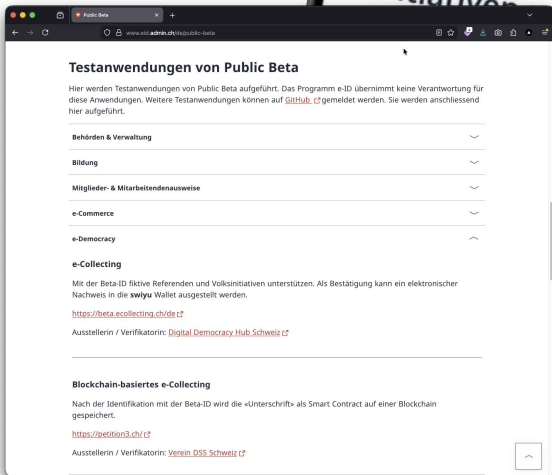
Public Beta
www.eid.admin.ch/de/public-beta

Testanwendungen von Public Beta

Hier werden Testanwendungen von Public Beta aufgeführt. Das Programm e-ID übernimmt keine Verantwortung für diese Anwendungen. Weitere Testanwendungen können auf GitHub gemeldet werden. Sie werden anschliessend hier aufgeführt.

Behörden & Verwaltung

Bildung

Mitglieder- & Mitarbeitendenausweise

e-Commerce

e-Democracy

e-Collecting

Mit der Beta-ID fiktive Referenden und Volksinitiativen unterstützen. Als Bestätigung kann ein elektronischer Nachweis in die swiyu Wallet ausgestellt werden.

https://beta.ecollecting.ch/de

Ausstellerin / Verifikatorin: Digital Democracy Hub Schweiz

Blockchain-basiertes e-Collecting

Nach der Identifikation mit der Beta-ID wird die «Unterschrift» als Smart Contract auf einer Blockchain gespeichert.

https://petition3.ch/

Ausstellerin / Verifikatorin: Verein DSS Schweiz